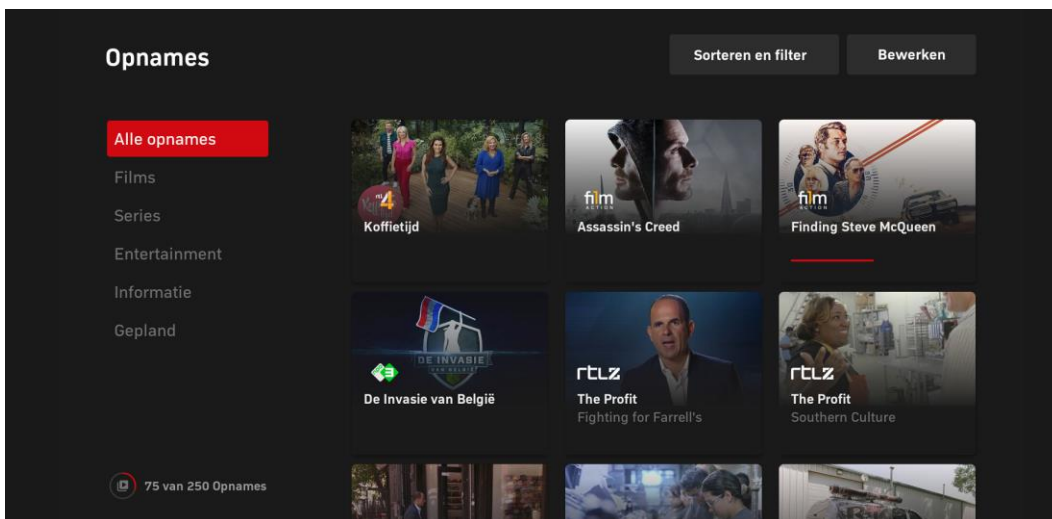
Opnames

Sorteren en filter

Bewerken

Alle opnames
Films
Series
Entertainment
Informatie
Gepland

4
Koffietijd

film ACTION
Assassin's Creed

film ACTION
Finding Steve McQueen

DE INVASIE VAN BELGIË
De Invasie van België

rtlz
The Profit
Fighting for Farrell's

rtlz
The Profit
Southern Culture

75 van 250 Opnames